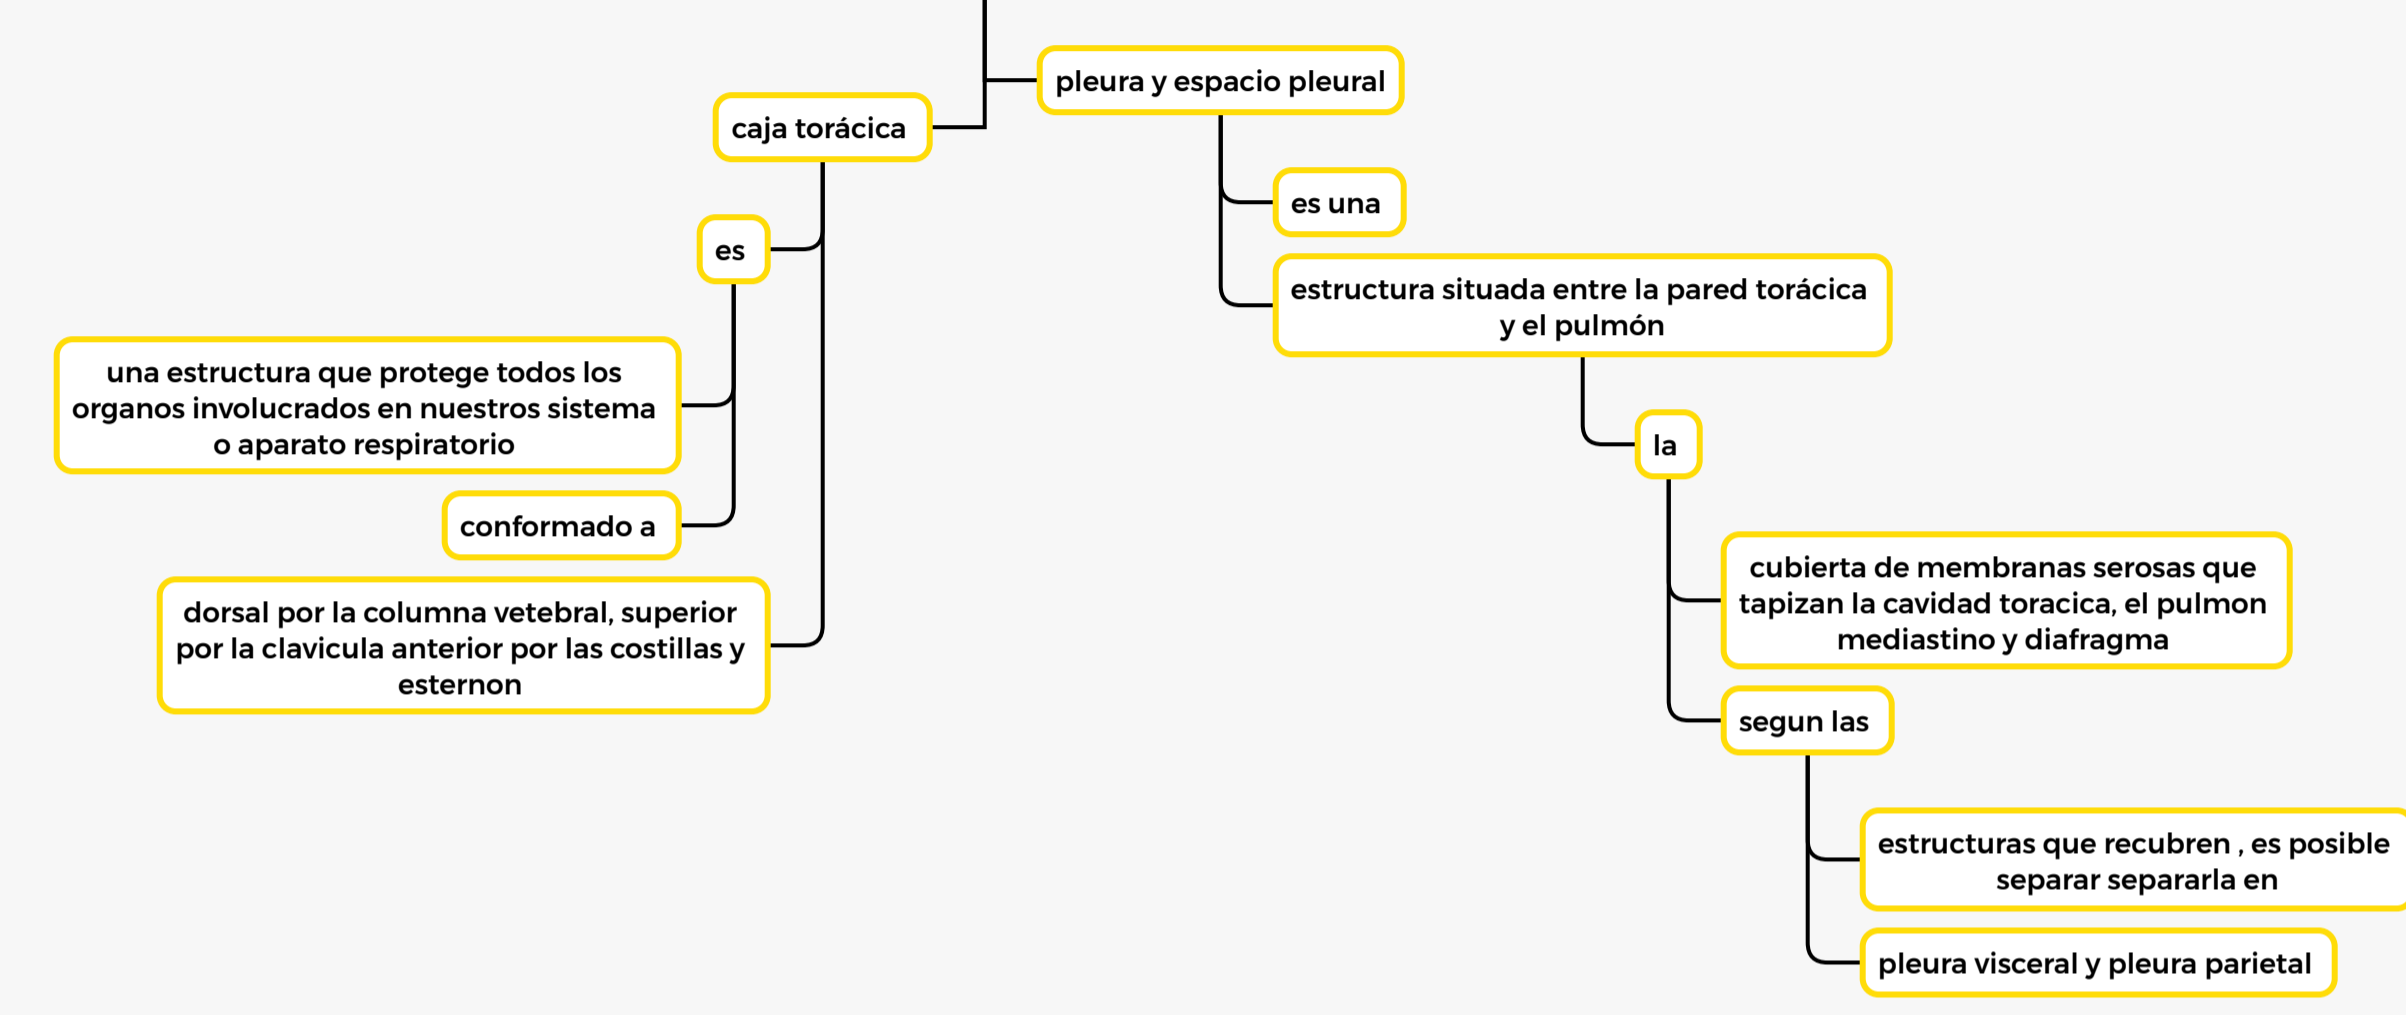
pleura y espacio pleural

caja torácica

es

una estructura que protege todos los organos involucrados en nuestros sistema o aparato respiratorio

conformado a

dorsal por la columna vetebral, superior por la clavicula anterior por las costillas y esternon

es una

estructura situada entre la pared torácica y el pulmón

la

cubierta de membranas serosas que tapizan la cavidad toracica, el pulmon mediastino y diafragma

segun las

estructuras que recubren , es posible separar separarla en

pleura visceral y pleura parietal